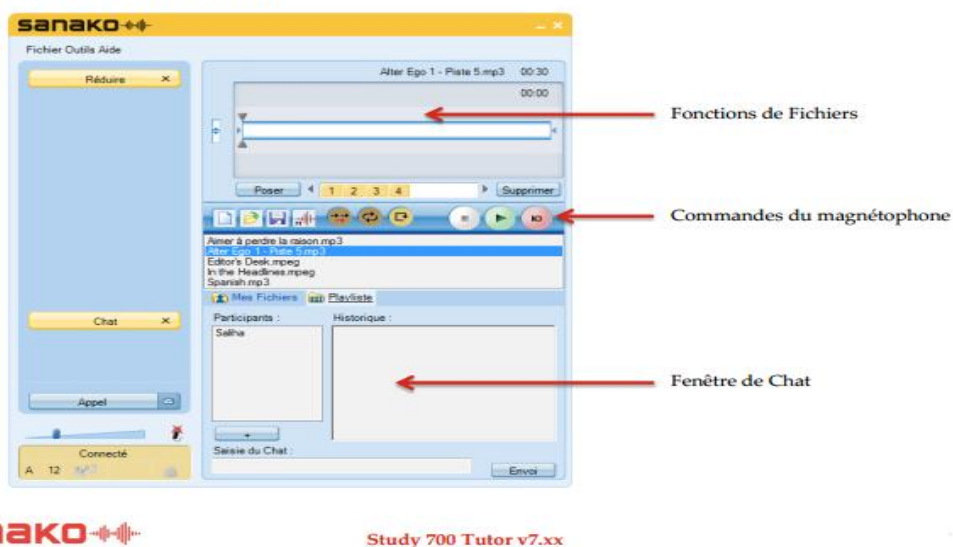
sanako

Fichier Outils Aide

Réduire ×

Alter Ego 1 - Piste 5.mp3 00:30

00:00

Fonctions de Fichiers

Poser 1 2 3 4 Supprimer

Commandes du magnétophone

Aimer à perdre la raison.mp3
Alter Ego 1 - Piste 5.mp3
Editor's Desk.mpeg
In the Headlines.mpeg
Spanish.mp3

Mes Fichiers Playliste

Chat ×

Participants :
Saliha

Historique :

Fenêtre de Chat

Appel

+

Connecté
A 12

Saisie du Chat :

Envoi

akO

Study 700 Tutor v7.xx